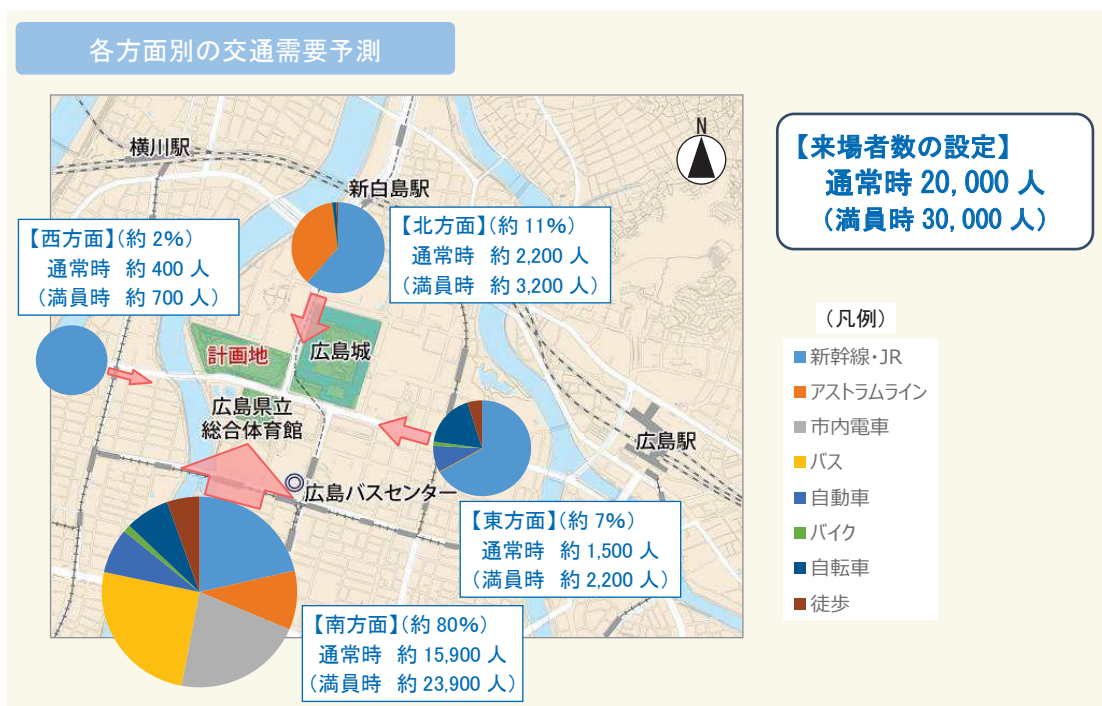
各方面別の交通需要予測

横川駅

新白島駅

N

【西方面】(約 2%)
通常時 約 400 人
(満員時 約 700 人)

【北方面】(約 11%)
通常時 約 2,200 人
(満員時 約 3,200 人)

計画地

広島城

広島県立
総合体育館

広島駅

広島バスセンター

【東方面】(約 7%)
通常時 約 1,500 人
(満員時 約 2,200 人)

【南方面】(約 80%)
通常時 約 15,900 人
(満員時 約 23,900 人)

【来場者数の設定】
通常時 20,000 人
(満員時 30,000 人)

(凡例)
新幹線・JR
アストラムライン
市内電車
バス
自動車
バイク
自転車
徒歩